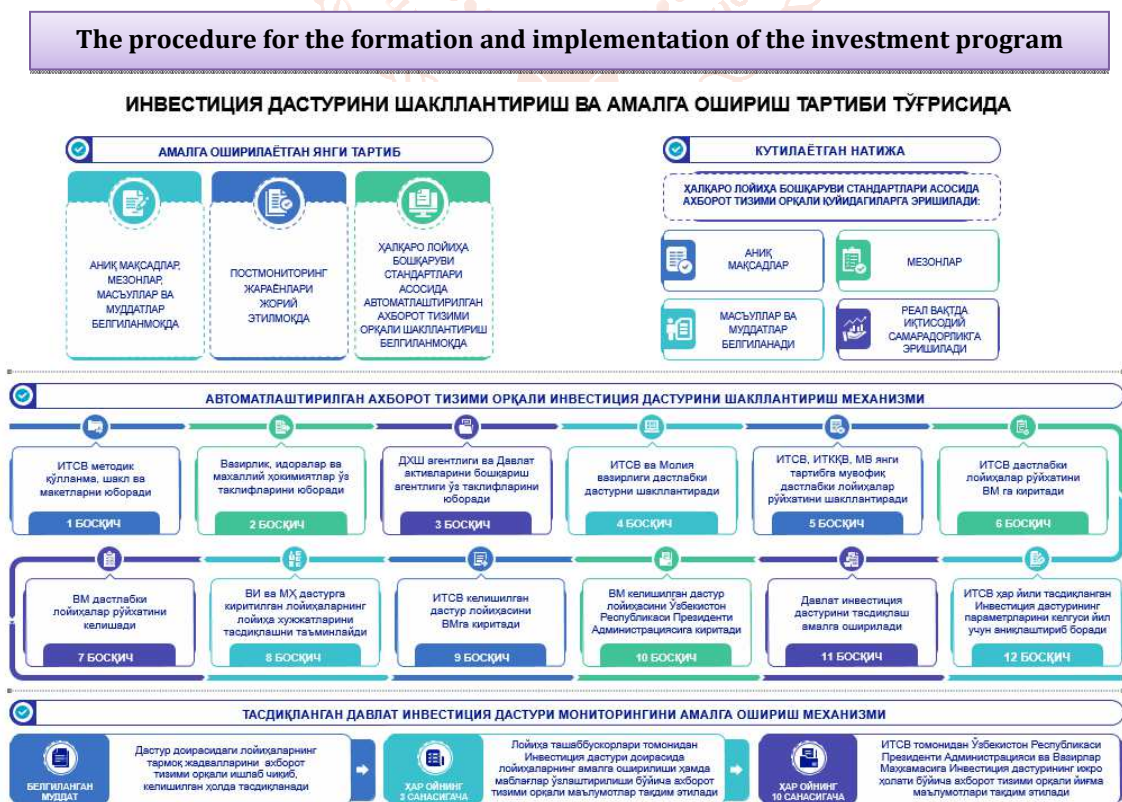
The procedure for the formation and implementation of the investment program

ИНВЕСТИЦИЯ ДАСТУРИНИ ШАКЛЛАНТИРИШ ВА АМАЛГА ОШИРИШ ТАРТИБИ ТЎҒРИСИДА

АМАЛГА ОШИРИЛАЁТГАН ЯНГИ ТАРТИБ

АНИҚ МАҚСАДЛАР, МЕЗОНЛАР, МАСЪУЛЛАР ВА МУДДАТЛАР БЕЛГИЛАНМОҚДА

ПОСТМОНИТОРИНГ ЖАРАЁНЛАРИ ЖОРИЙ ЭТИЛМОҚДА

ХАЛҚАРО ЛОЙИҲА БОШҚАРУВИ СТАНДАРТЛАРИ АСОСИДА АВТОМАТЛАШТИРИЛГАН АХБОРОТ ТИЗИМИ ОРҚАЛИ ШАКЛЛАНТИРИШ БЕЛГИЛАНМОҚДА

КУТИЛАЁТГАН НАТИЖА

ХАЛҚАРО ЛОЙИҲА БОШҚАРУВИ СТАНДАРТЛАРИ АСОСИДА АХБОРОТ ТИЗИМИ ОРҚАЛИ ҚУЙИДАГИЛАРГА ЭРИШИЛАДИ:

АНИҚ МАҚСАДЛАР

МЕЗОНЛАР

МАСЪУЛЛАР ВА МУДДАТЛАР БЕЛГИЛАНАДИ

РЕАЛ ВАҚТДА ИҚТИСОДИЙ САМАРАДОРЛИККА ЭРИШИЛАДИ

АВТОМАТЛАШТИРИЛГАН АХБОРОТ ТИЗИМИ ОРҚАЛИ ИНВЕСТИЦИЯ ДАСТУРИНИ ШАКЛЛАНТИРИШ МЕХАНИЗМИ

ИТСВ методик қўлланма, шакл ва макетларни юборади
1 БОСҚИЧ

Вазирлик, идоралар ва маҳаллий ҳокимиятлар ўз таклифларини юборади
2 БОСҚИЧ

ДХШ агентлиги ва Давлат активларини бошқариш агентлиги ўз таклифларини юборади
3 БОСҚИЧ

ИТСВ ва Молия вазирлиги дастлабки дастурни шакллантиради
4 БОСҚИЧ

ИТСВ, ИТККВ, МВ янги тартибга мувофиқ дастлабки лойиҳалар рўйхатини шакллантиради
5 БОСҚИЧ

ИТСВ дастлабки лойиҳалар рўйхатини ВМ га киритади
6 БОСҚИЧ

ВМ дастлабки лойиҳалар рўйхатини келишади
7 БОСҚИЧ

ВИ ва МҲ дастурга киритилган лойиҳаларнинг лойиҳа хужжатларини тасдиқлашни таъминлайди
8 БОСҚИЧ

ИТСВ келишилган дастур лойиҳасини ВМга киритади
9 БОСҚИЧ

ВМ келишилган дастур лойиҳасини Ўзбекистон Республикаси Президенти Администрациясига киритади
10 БОСҚИЧ

Давлат инвестиция дастурини тасдиқлаш амалга оширилади
11 БОСҚИЧ

ИТСВ ҳар йили тасдиқланган Инвестиция дастурининг параметрларини келгуси йил учун аниқлаштириб боради
12 БОСҚИЧ

ТАСДИҚЛАНГАН ДАВЛАТ ИНВЕСТИЦИЯ ДАСТУРИ МОНИТОРИНГИНИ АМАЛГА ОШИРИШ МЕХАНИЗМИ

БЕЛГИЛАНГАН МУДДАТ
Дастур доирасидаги лойиҳаларнинг тармоқ жадвалларини ахборот тизими орқали ишлаб чиқиб, келишилган ҳолда тасдиқланади

ҲАР ОЙНИНГ 3 САНАСИГАЧА
Лойиҳа ташаббускорлари томонидан Инвестиция дастури доирасида лойиҳаларнинг амалга оширилиши ҳамда маблағлар ўзлаштирилиши бўйича ахборот тизими орқали маълумотлар тақдим этилади

ҲАР ОЙНИНГ 10 САНАСИГАЧА
ИТСВ томонидан Ўзбекистон Республикаси Президенти Администрациясини ва Вазирлар Маҳкамасига Инвестиция дастурининг ижро ҳолати бўйича ахборот тизими орқали йиғма маълумотлари тақдим этилади